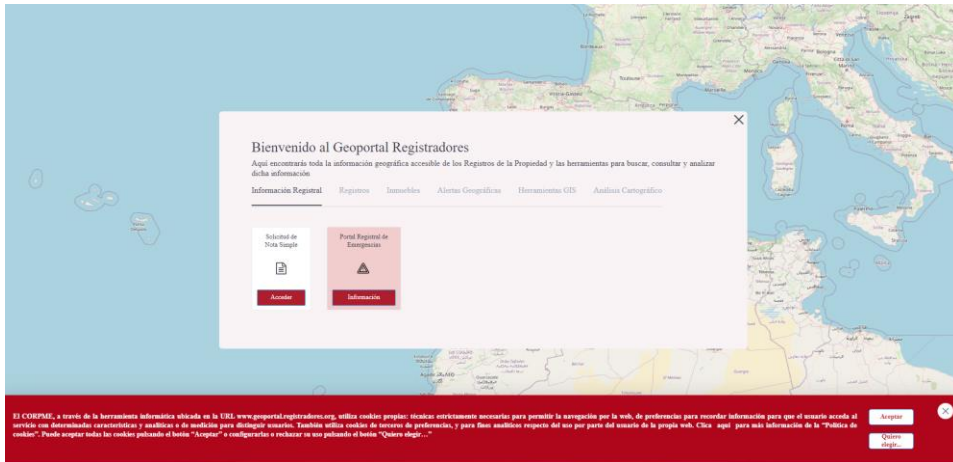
Bienvenido al Geoportal Registradores

Aquí encontrarás toda la información geográfica accesible de los Registros de la Propiedad y las herramientas para buscar, consultar y analizar dicha información.

Información Registral Registros Inmuebles Alertas Geográficas Herramientas GIS Análisis Cartográfico

Solicitud de Nota Simple

Acceder

Portal Registral de Emergencias

Información

El CORPME, a través de la herramienta informática ubicada en la URL www.geoportal.registradores.org, utiliza cookies propias: técnicas estrictamente necesarias para permitir la navegación por la web, de preferencias para recordar información para que el usuario acceda al servicio con determinadas características y analíticas o de medición para distinguir usuarios. También utiliza cookies de terceros de preferencias, y para fines analíticos respecto del uso por parte del usuario de la propia web. Clica aquí para más información de la "Política de cookies". Puede aceptar todas las cookies pulsando el botón "Aceptar" o configurarlas o rechazar su uso pulsando el botón "Quiero elegir..."

Aceptar

Quiero elegir...